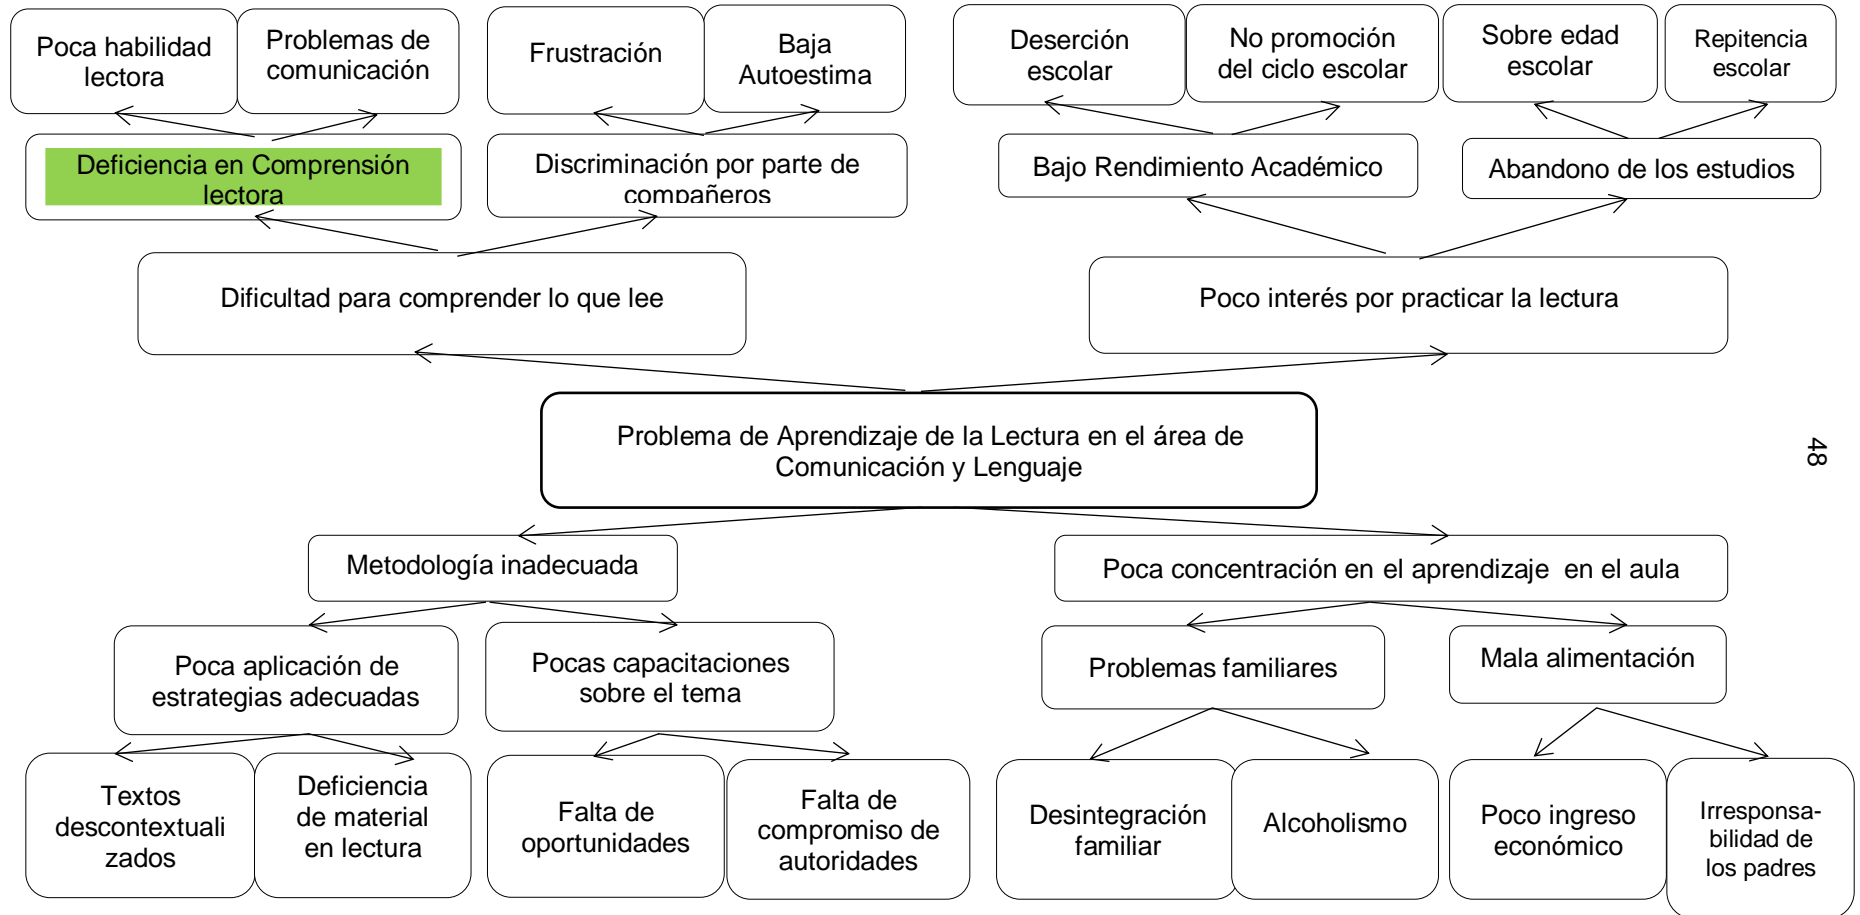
Poca habilidad lectora

Problemas de comunicación

Frustración

Baja Autoestima

Deserción escolar

No promoción del ciclo escolar

Sobre edad escolar

Repitencia escolar

Deficiencia en Comprensión lectora

Discriminación por parte de compañeros

Bajo Rendimiento Académico

Abandono de los estudios

Dificultad para comprender lo que lee

Poco interés por practicar la lectura

Problema de Aprendizaje de la Lectura en el área de Comunicación y Lenguaje

48

Metodología inadecuada

Poca concentración en el aprendizaje en el aula

Poca aplicación de estrategias adecuadas

Pocas capacitaciones sobre el tema

Problemas familiares

Mala alimentación

Textos descontextualizados

Deficiencia de material en lectura

Falta de oportunidades

Falta de compromiso de autoridades

Desintegración familiar

Alcoholismo

Poco ingreso económico

Irresponsabilidad de los padres